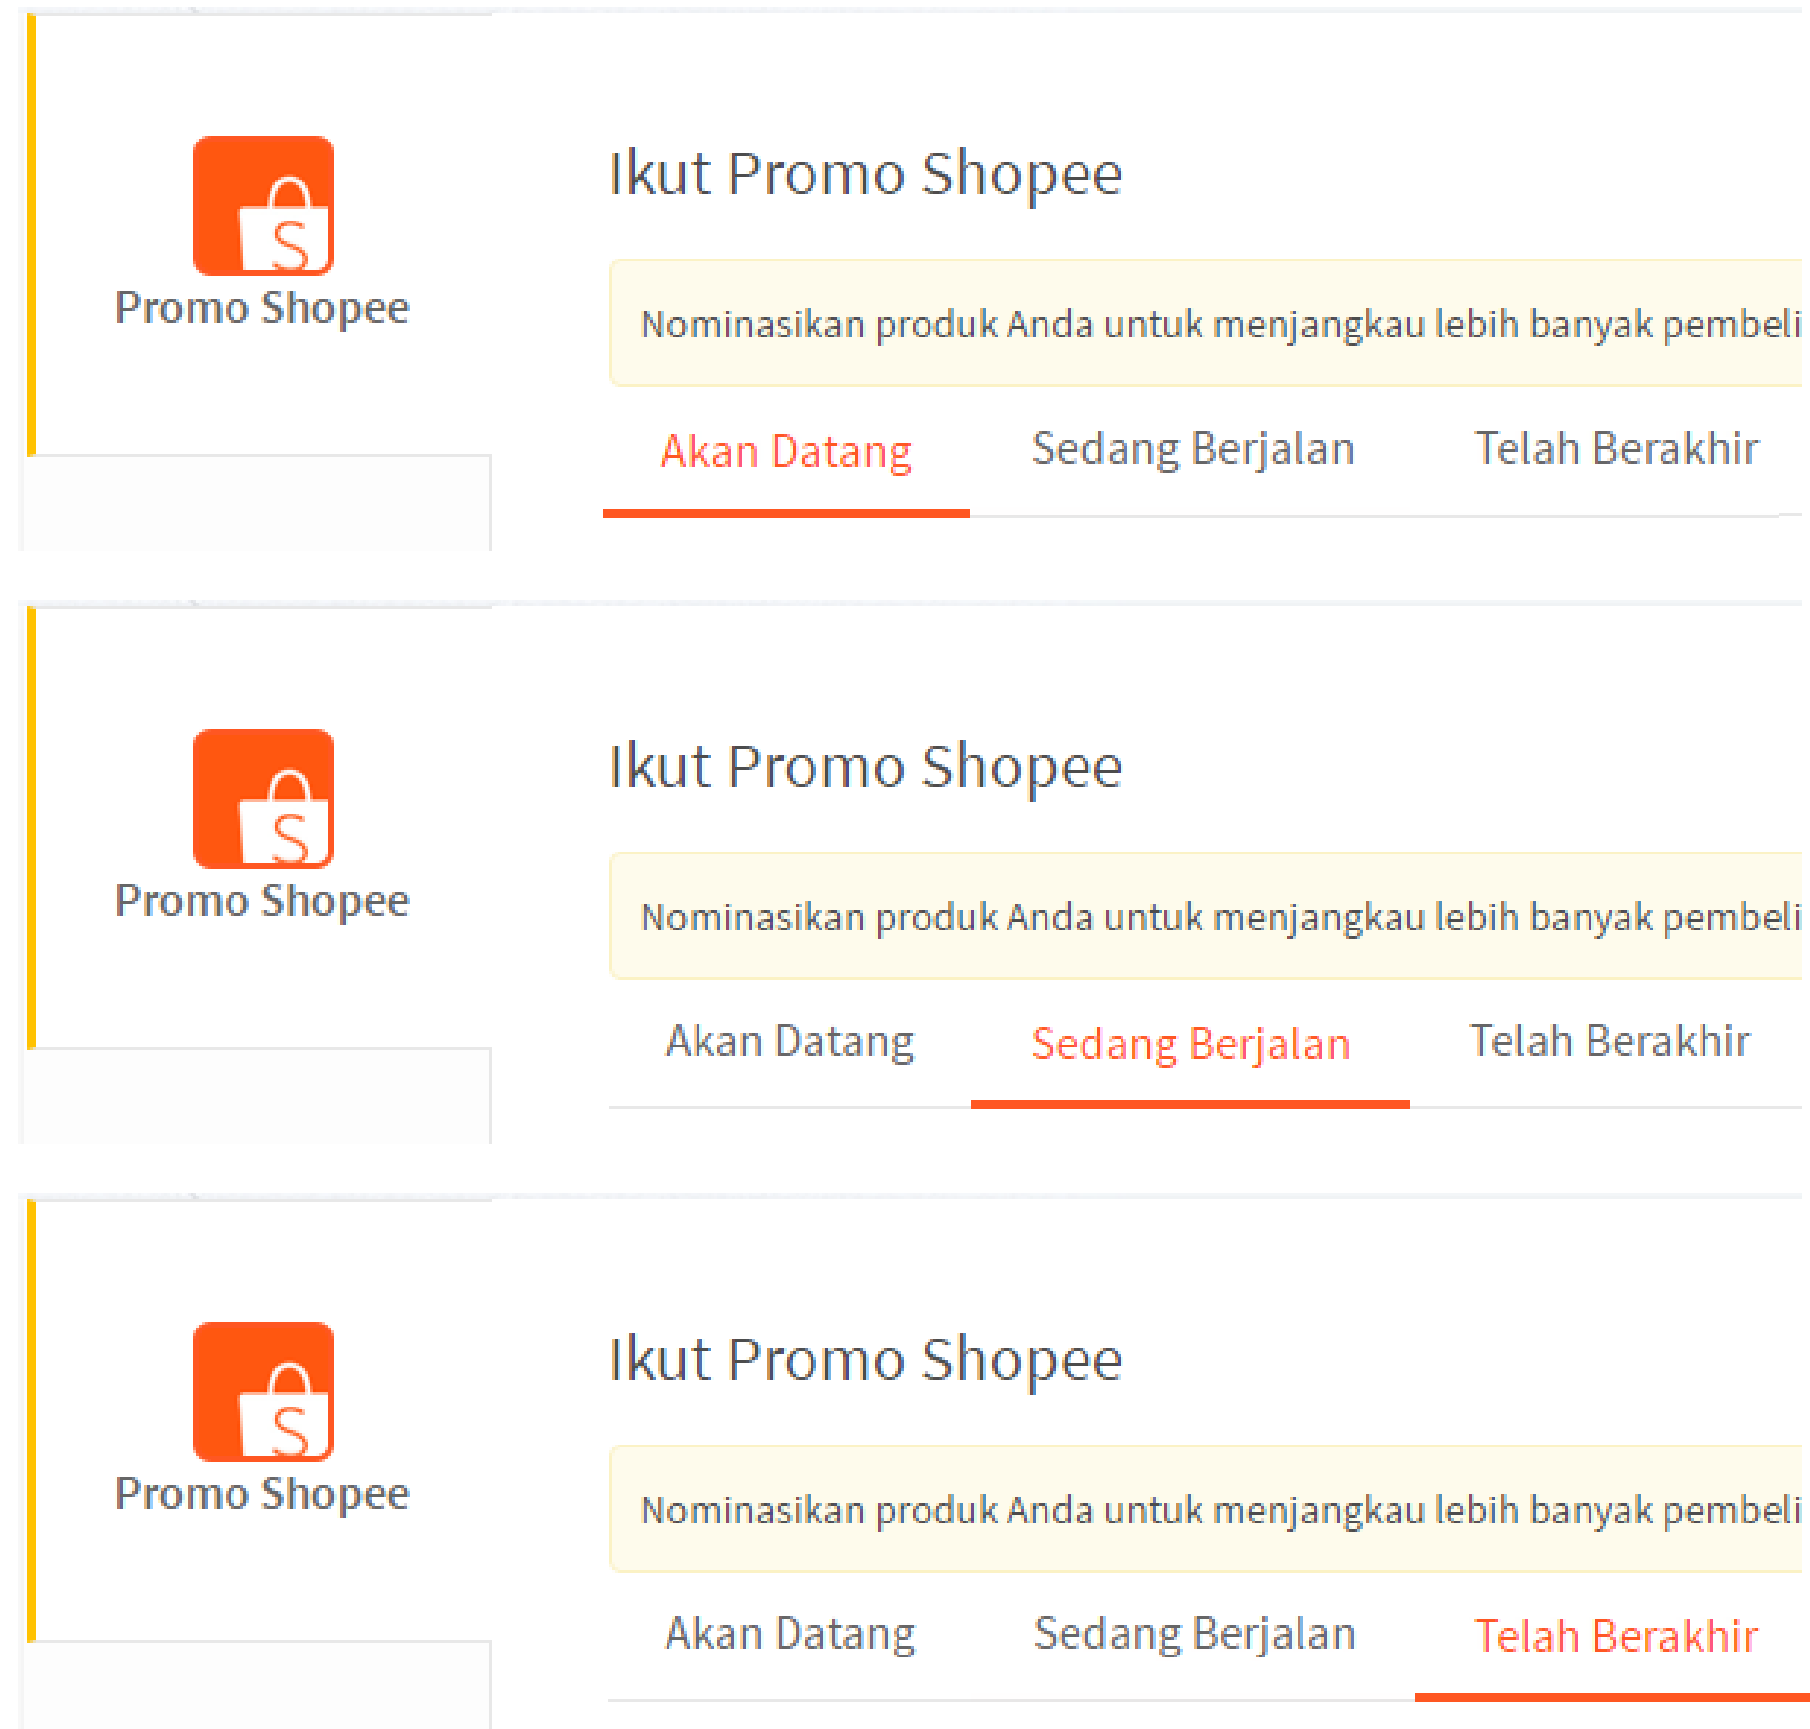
S
Promo Shopee

Ikut Promo Shopee

Nominasikan produk Anda untuk menjangkau lebih banyak pembeli

Akan Datang Sedang Berjalan Telah Berakhir

S
Promo Shopee

Ikut Promo Shopee

Nominasikan produk Anda untuk menjangkau lebih banyak pembeli

Akan Datang Sedang Berjalan Telah Berakhir

S
Promo Shopee

Ikut Promo Shopee

Nominasikan produk Anda untuk menjangkau lebih banyak pembeli

Akan Datang Sedang Berjalan Telah Berakhir